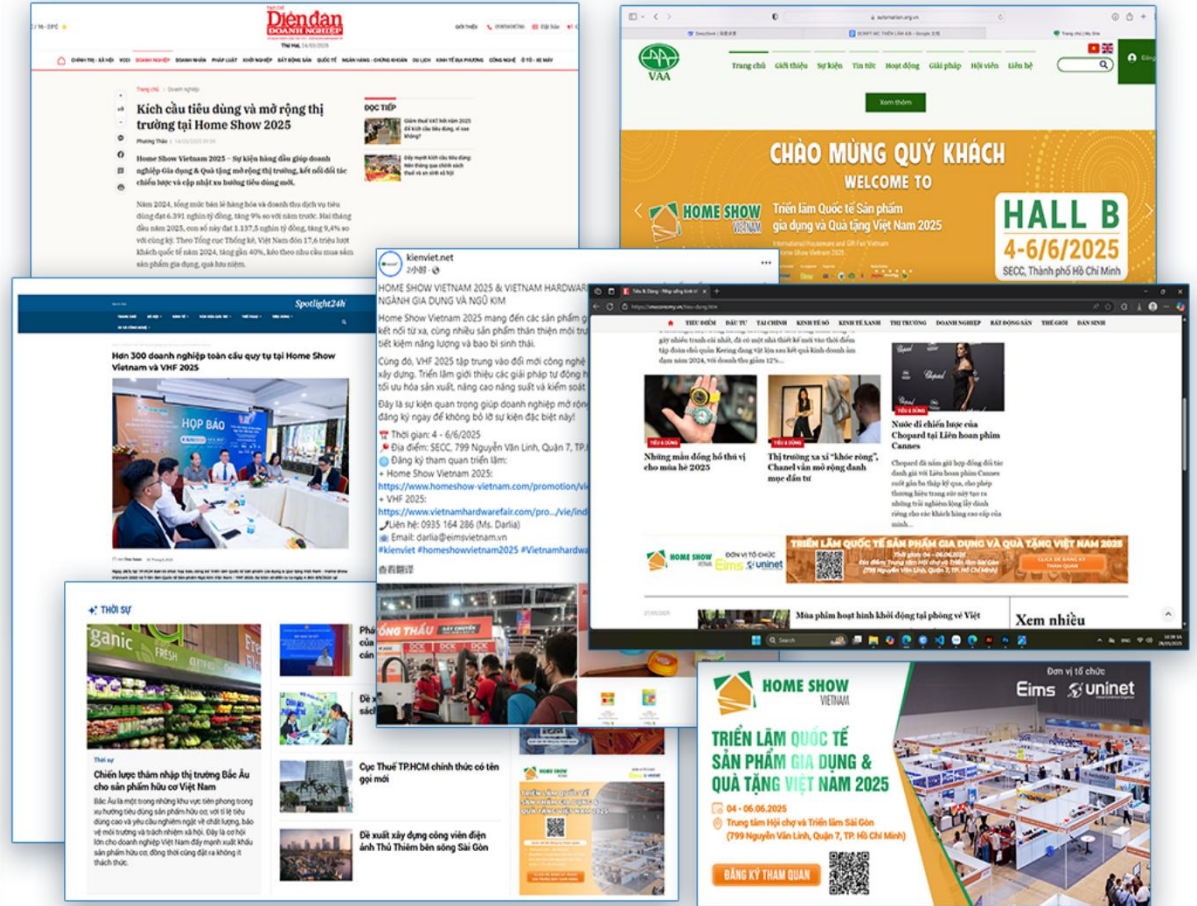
Diễn đàn DOANH NGHIỆP

Kích cầu tiêu dùng và mở rộng thị trường tại Home Show 2025

Phương Thảo

Home Show Vietnam 2025 – Sự kiện hàng đầu giúp doanh nghiệp Gia dụng & Quà tặng mở rộng thị trường, kết nối đối tác chiến lược và cập nhật xu hướng tiêu dùng mới.

ĐỌC TIẾP

VAA

Trang chủ Giới thiệu Sự kiện Tin tức Hoạt động Giải pháp Hội viên Liên hệ

Xem thêm

CHÀO MỪNG QUÝ KHÁCH
WELCOME TO

HOME SHOW VIETNAM
Triển lãm Quốc tế Sản phẩm gia dụng và Quà tặng Việt Nam 2025

HALL B
4-6/6/2025
SECC, Thành phố Hồ Chí Minh

Spotlight24h

Hơn 300 doanh nghiệp toàn cầu quy tụ tại Home Show Vietnam và VHF 2025

HỌP BÁO

kienviet.net

HOME SHOW VIETNAM 2025 & VIETNAM HARDWARE NGÀNH GIA DỤNG VÀ NGŨ KIM

Home Show Vietnam 2025 mang đến các sản phẩm gia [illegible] kết nối từ xa, cùng nhiều sản phẩm thân thiện môi trư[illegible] tiết kiệm năng lượng và bao bì sinh thái.

Cùng đó, VHF 2025 tập trung vào đổi mới công nghệ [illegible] xây dựng. Triển lãm giới thiệu các giải pháp tự động h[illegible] tối ưu hóa sản xuất, nâng cao năng suất và kiểm soát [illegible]

Đây là sự kiện quan trọng giúp doanh nghiệp mở rộng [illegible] đăng ký ngay để không bỏ lỡ sự kiện đặc biệt này!

Thời gian: 4 - 6/6/2025
Địa điểm: SECC, 799 Nguyễn Văn Linh, Quận 7, TP.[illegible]
Đăng ký tham quan triển lãm:
+ Home Show Vietnam 2025:
https://www.homeshow-vietnam.com/promotion/vi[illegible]
+ VHF 2025:
https://www.vietnamhardwarefair.com/pro.../vie/ind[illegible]
Liên hệ: 0935 164 286 (Ms. Darlia)
Email: darlia@eimsvietnam.vn
#kienviet #homeshowvietnam2025 #Vietnamhardwa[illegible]

TIÊU ĐIỂM ĐẦU TƯ TÀI CHÍNH KINH TẾ SỐ KINH TẾ XANH THỊ TRƯỜNG DOANH NGHIỆP BẤT ĐỘNG SẢN THẾ GIỚI DÂN SINH

Những mẫu đồng hồ thú vị cho mùa hè 2025

Thị trường xa xỉ "khóe rộng", Chanel vẫn mở rộng danh mục đầu tư

Nước đi chiến lược của Chopard tại Liên hoan phim Cannes

TRIỂN LÃM QUỐC TẾ SẢN PHẨM GIA DỤNG VÀ QUÀ TẶNG VIỆT NAM 2025

Mùa phim hoạt hình khởi động tại phòng vé Việt

Xem nhiều

THỜI SỰ

Chiến lược thâm nhập thị trường Bắc Âu cho sản phẩm hữu cơ Việt Nam

Cục Thuế TP.HCM chính thức có tên gọi mới

Đề xuất xây dựng công viên điện ảnh Thủ Thiêm bên sông Sài Gòn

HOME SHOW VIETNAM

Đơn vị tổ chức
Eims uninet

TRIỂN LÃM QUỐC TẾ SẢN PHẨM GIA DỤNG & QUÀ TẶNG VIỆT NAM 2025

04 - 06.06.2025
Trung tâm Hội chợ và Triển lãm Sài Gòn
(799 Nguyễn Văn Linh, Quận 7, TP. Hồ Chí Minh)

ĐĂNG KÝ THAM QUAN